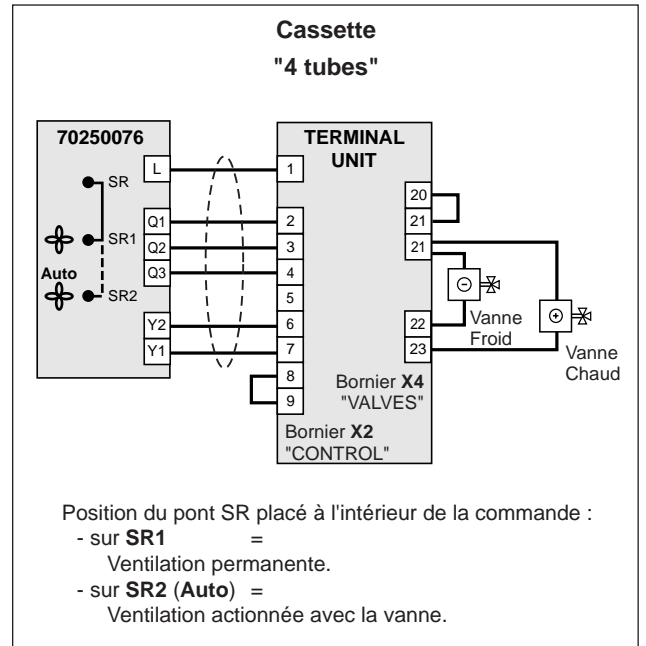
**Cassette**
**"4 tubes"**

**70250076**

SR
SR1
Auto
SR2

L
Q1
Q2
Q3
Y2
Y1

**TERMINAL UNIT**

1
2
3
4
5
6
7
8
9

20
21
21
22
23

Vanne Froid

Vanne Chaud

Bornier **X4** "VALVES"

Bornier **X2** "CONTROL"

Position du pont SR placé à l'intérieur de la commande :
- sur **SR1** =
Ventilation permanente.
- sur **SR2** (**Auto**) =
Ventilation actionnée avec la vanne.